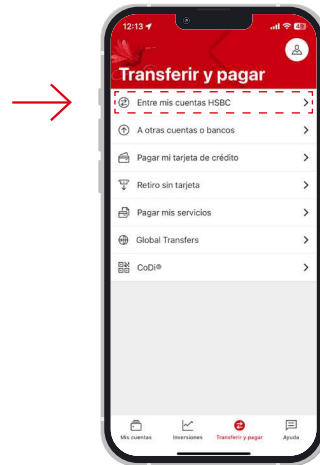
12:13

48

Transferir y pagar

Entre mis cuentas HSBC

A otras cuentas o bancos

Pagar mi tarjeta de crédito

Retiro sin tarjeta

Pagar mis servicios

Global Transfers

CoDi®

Mis cuentas

Inversiones

Transferir y pagar

Ayuda